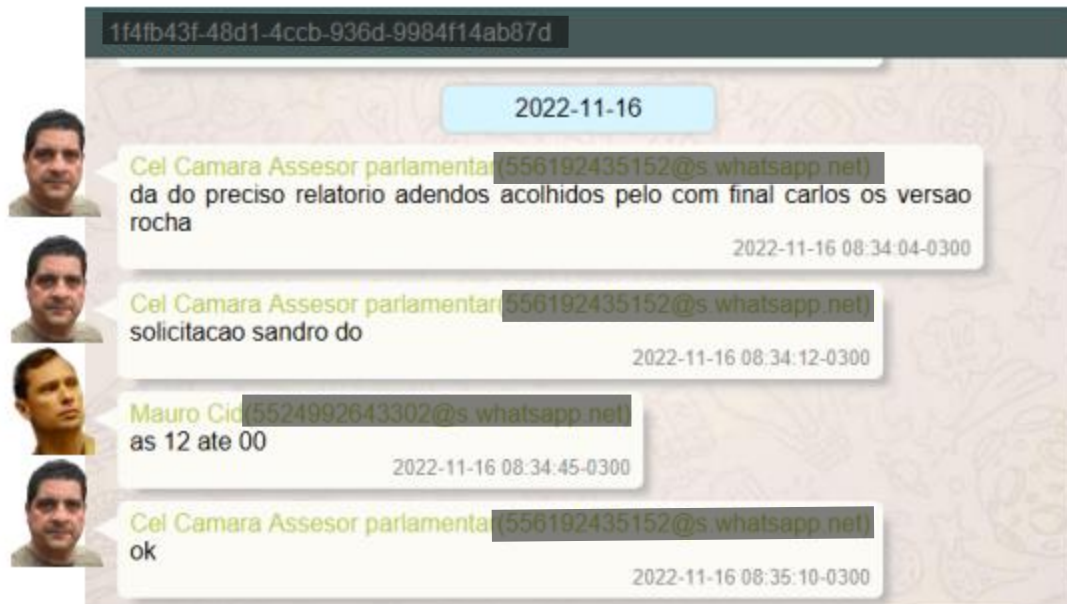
1f4fb43f-48d1-4ccb-936d-9984f14ab87d

2022-11-16

Cel Camara Assesor parlamentar(556192435152@s.whatsapp.net)
da do preciso relatorio adendos acolhidos pelo com final carlos os versao rocha
2022-11-16 08:34:04-0300

Cel Camara Assesor parlamentar(556192435152@s.whatsapp.net)
solicitacao sandro do
2022-11-16 08:34:12-0300

Mauro Cid(5524992643302@s.whatsapp.net)
as 12 ate 00
2022-11-16 08:34:45-0300

Cel Camara Assesor parlamentar(556192435152@s.whatsapp.net)
ok
2022-11-16 08:35:10-0300